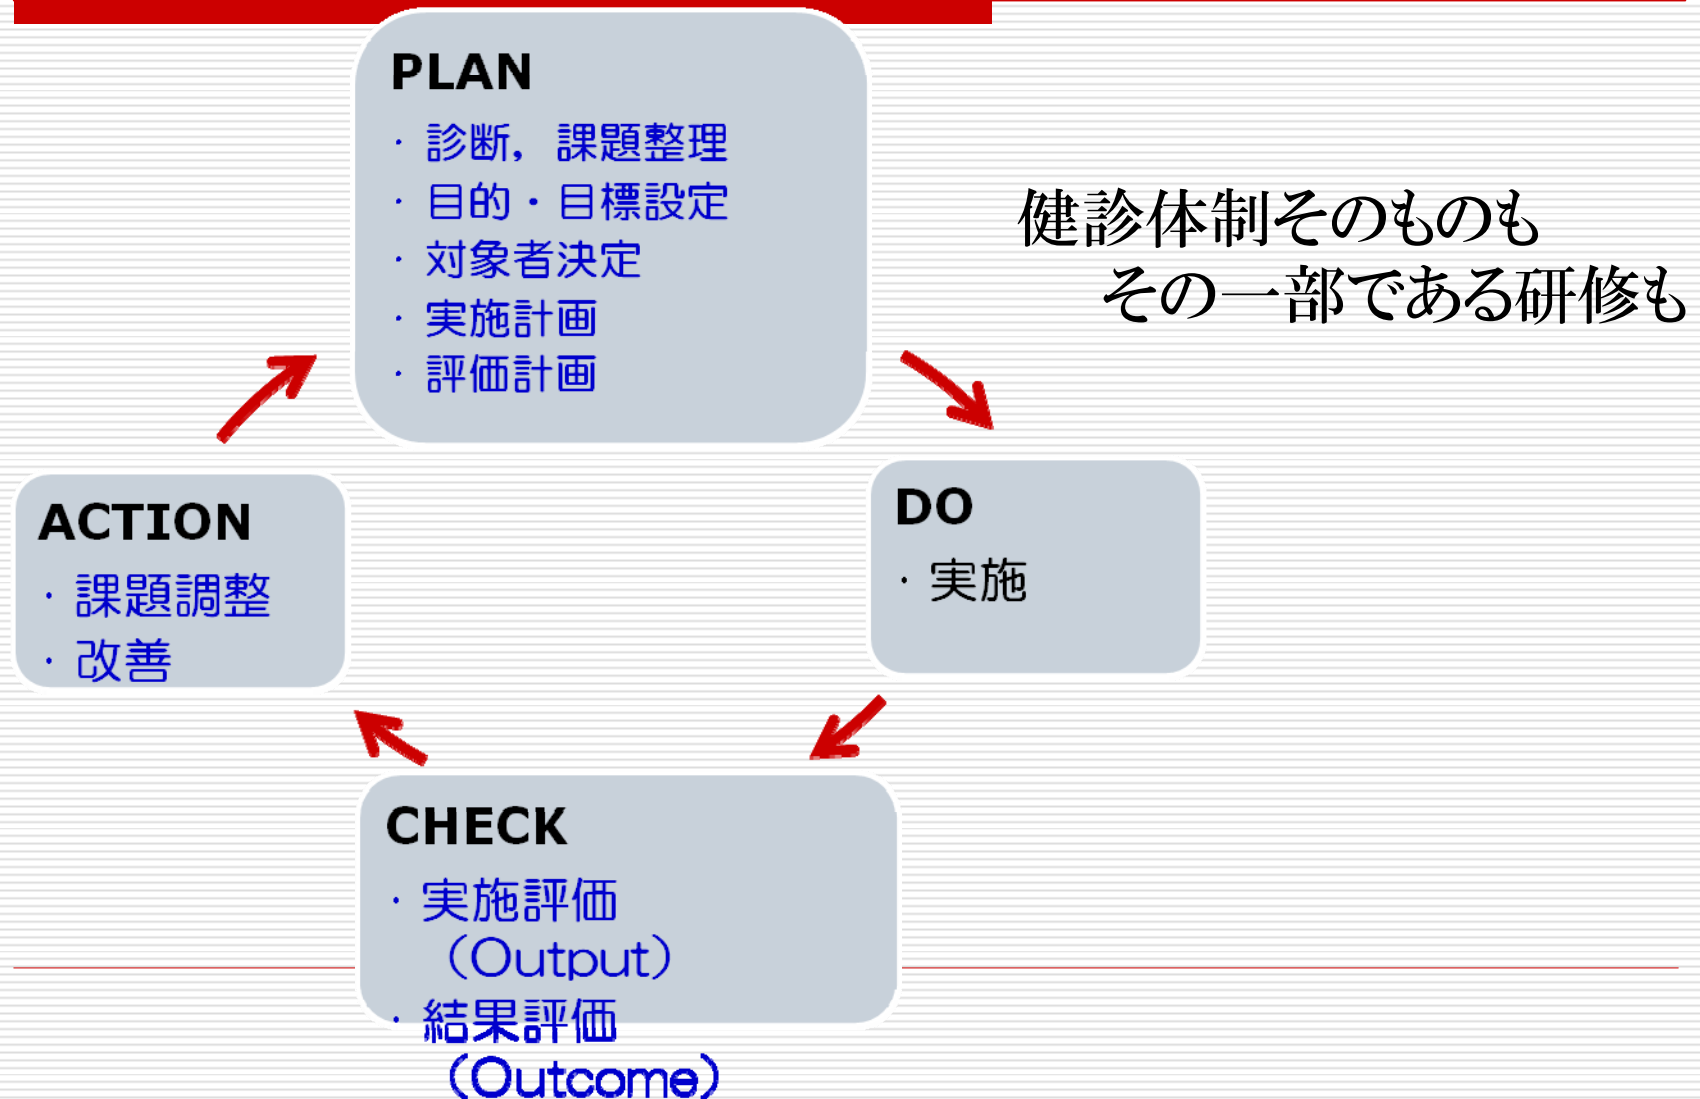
PLAN

・診断，課題整理
・目的・目標設定
・対象者決定
・実施計画
・評価計画

健診体制そのものも
その一部である研修も

DO

・実施

CHECK

・実施評価
（Output）
・結果評価
（Outcome）

ACTION

・課題調整
・改善